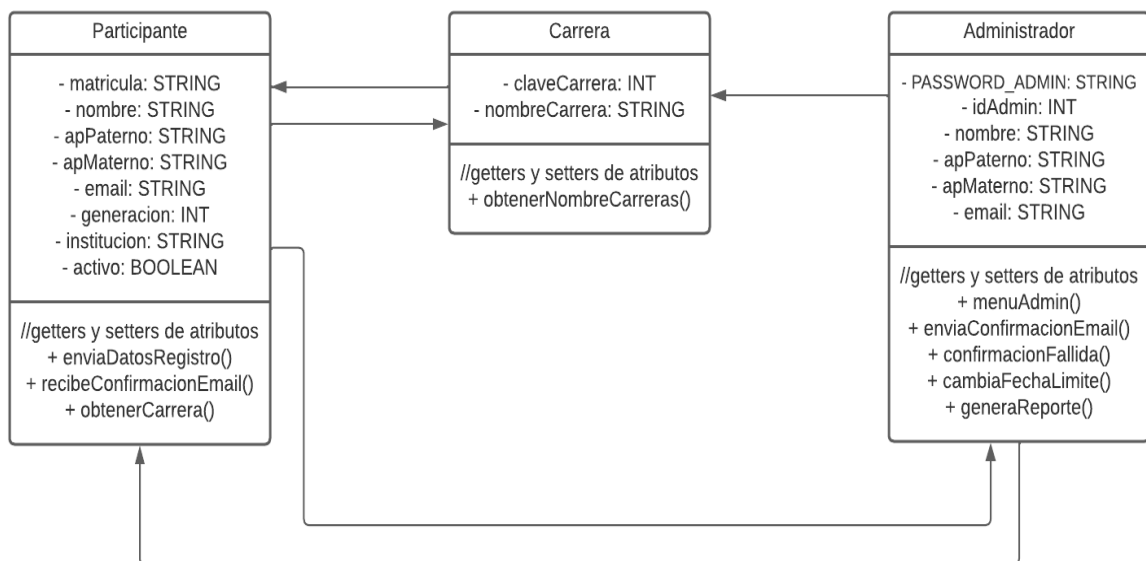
Participante

- matricula: STRING
- nombre: STRING
- apPaterno: STRING
- apMaterno: STRING
- email: STRING
- generacion: INT
- institucion: STRING
- activo: BOOLEAN

//getters y setters de atributos
+ enviaDatosRegistro()
+ recibeConfirmacionEmail()
+ obtenerCarrera()

Carrera

- claveCarrera: INT
- nombreCarrera: STRING

//getters y setters de atributos
+ obtenerNombreCarreras()

Administrador

- PASSWORD_ADMIN: STRING
- idAdmin: INT
- nombre: STRING
- apPaterno: STRING
- apMaterno: STRING
- email: STRING

//getters y setters de atributos
+ menuAdmin()
+ enviaConfirmacionEmail()
+ confirmacionFallida()
+ cambiaFechaLimite()
+ generaReporte()